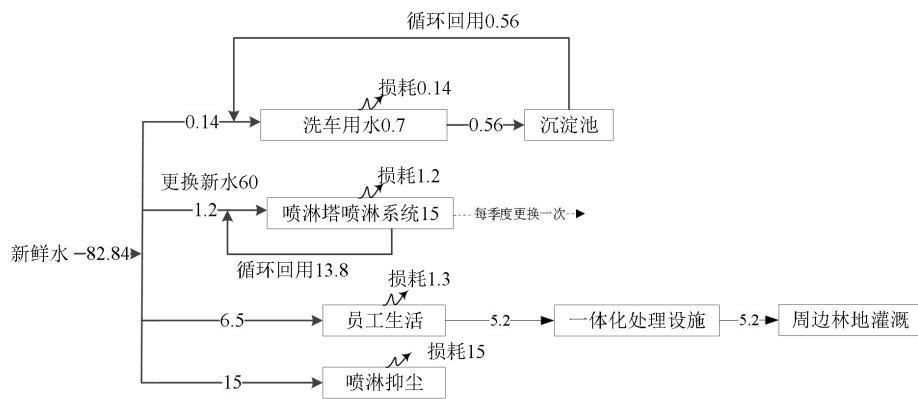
循环回用0.56

损耗0.14

0.14

洗车用水0.7

0.56

沉淀池

更换新水60

损耗1.2

1.2

喷淋塔喷淋系统15

每季度更换一次

新鲜水 82.84

循环回用13.8

损耗1.3

6.5

员工生活

5.2

一体化处理设施

5.2

周边林地灌溉

损耗15

15

喷淋抑尘